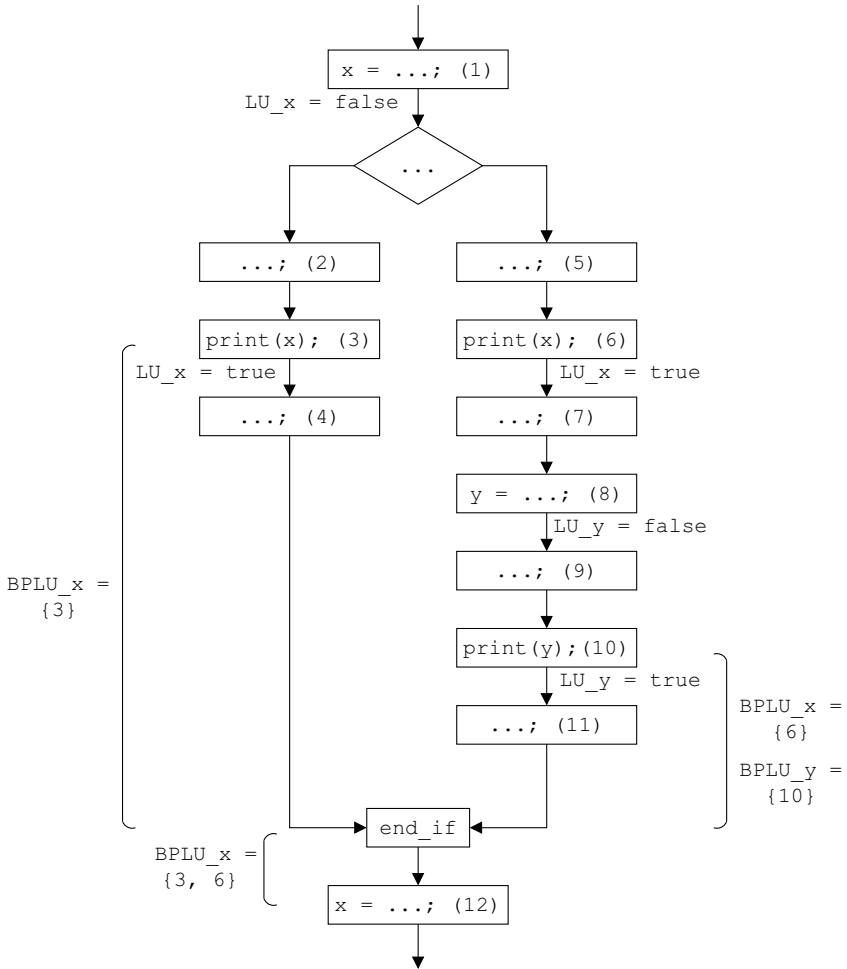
x = ...; (1)
LU_x = false
...
...; (2)
...; (5)
print(x); (3)
print(x); (6)
LU_x = true
LU_x = true
...; (4)
...; (7)
y = ...; (8)
LU_y = false
BPLU_x = {3}
...; (9)
print(y);(10)
LU_y = true
...; (11)
BPLU_x = {6}
BPLU_y = {10}
end_if
BPLU_x = {3, 6}
x = ...; (12)